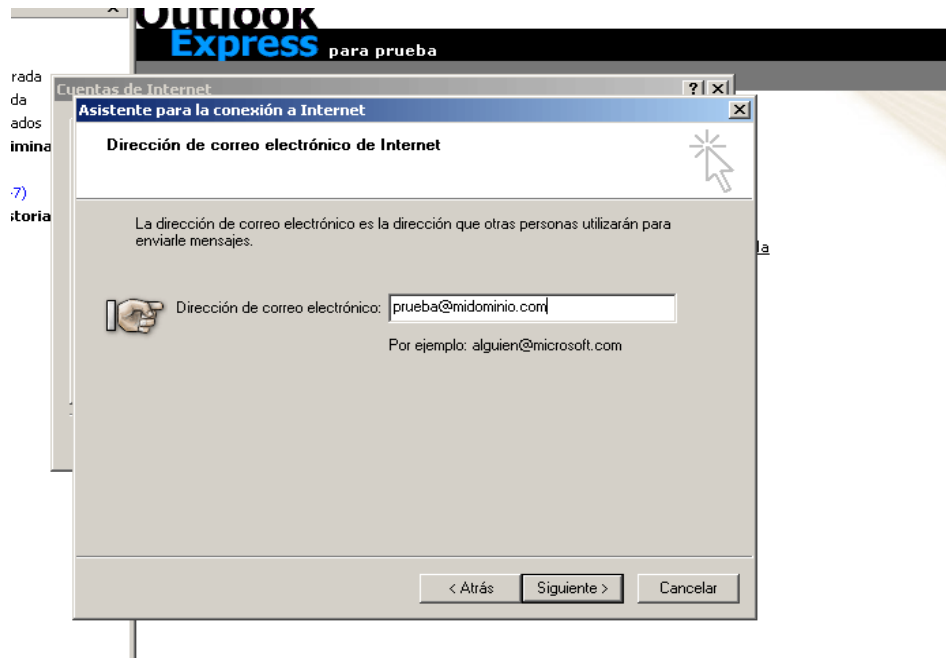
Outlook Express para prueba

rada
da
ados
imina
-7)
storia

Cuentas de Internet

Asistente para la conexión a Internet

Dirección de correo electrónico de Internet

La dirección de correo electrónico es la dirección que otras personas utilizarán para enviarle mensajes.

Dirección de correo electrónico: prueba@midominio.com

Por ejemplo: alguien@microsoft.com

la

< Atrás | Siguiente > | Cancelar